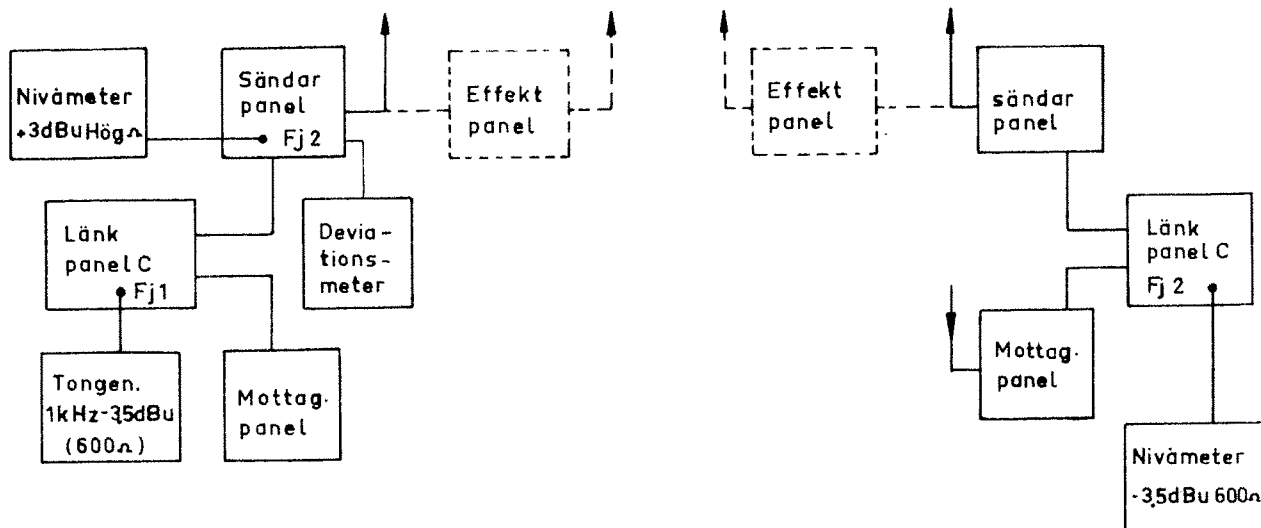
Nivåmeter +3dBu Hög $\Omega$

Sändar panel

Fj 2

Effekt panel

Länk panel C

Fj 1

Deviationsmeter

Tongen. 1kHz -3,5dBu (600$\Omega$)

Mottag. panel

Effekt panel

sändar panel

Länk panel C

Fj 2

Mottag. panel

Nivåmeter -3,5dBu 600$\Omega$